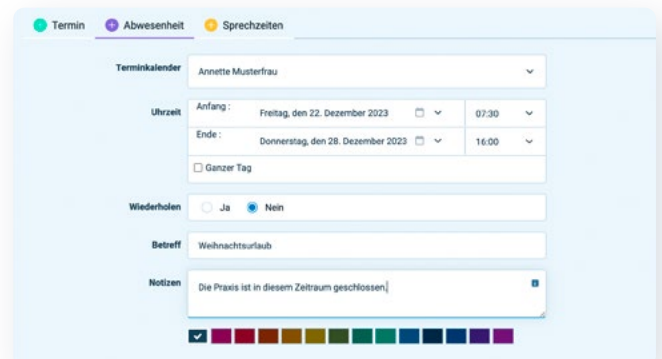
Termin Abwesenheit Sprechzeiten

Terminkalender Annette Musterfrau

Uhrzeit
Anfang : Freitag, den 22. Dezember 2023 07:30
Ende : Donnerstag, den 28. Dezember 2023 16:00
Ganzer Tag

Wiederholen Ja Nein

Betreff Weihnachtsurlaub

Notizen Die Praxis ist in diesem Zeitraum geschlossen.